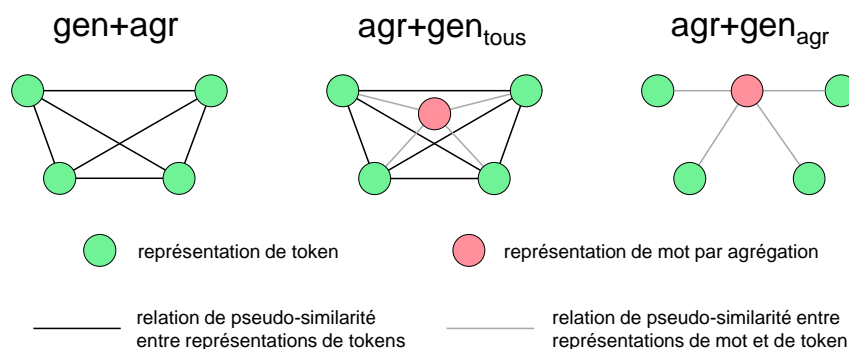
gen+agr

agr+gen$_{tous}$

agr+gen$_{agr}$

représentation de token

représentation de mot par agrégation

relation de pseudo-similarité entre représentations de tokens

relation de pseudo-similarité entre représentations de mot et de token